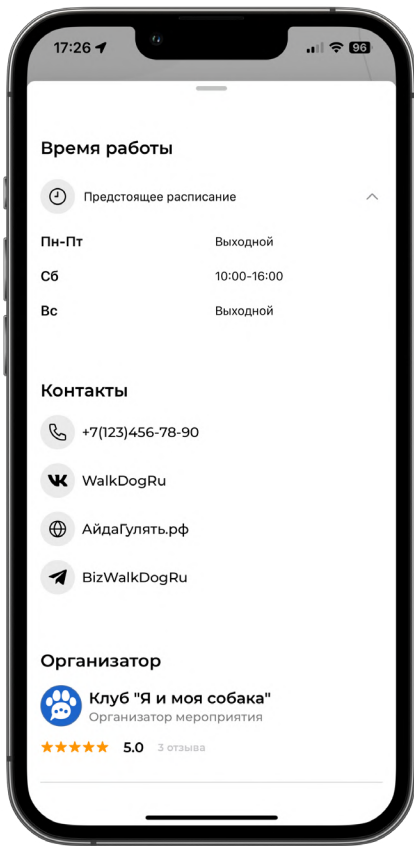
17:26 96

Время работы

Предстоящее расписание

| Пн-Пт | Выходной |
|---|---|
| Сб | 10:00-16:00 |
| Вс | Выходной |

Контакты

+7(123)456-78-90

WalkDogRu

АйдаГулять.рф

BizWalkDogRu

Организатор

Клуб "Я и моя собака"
Организатор мероприятия

5.0 3 отзыва